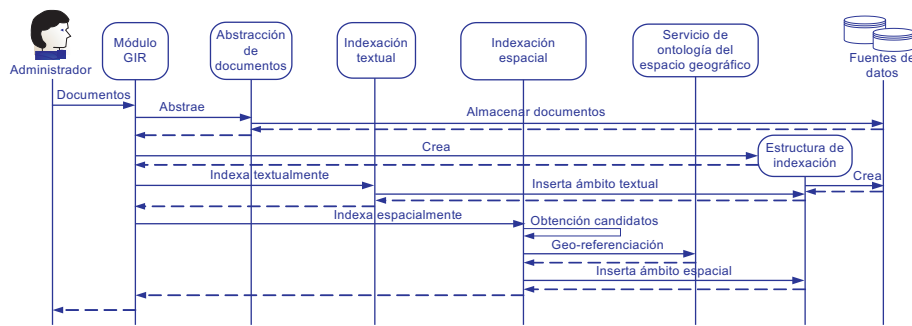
Administrador

Módulo GIR

Abstracción de documentos

Indexación textual

Indexación espacial

Servicio de ontología del espacio geográfico

Fuentes de datos

Documentos

Abstrae

Almacenar documentos

Crea

Estructura de indexación

Crea

Indexa textualmente

Inserta ámbito textual

Indexa espacialmente

Obtención candidatos

Geo-referenciación

Inserta ámbito espacial